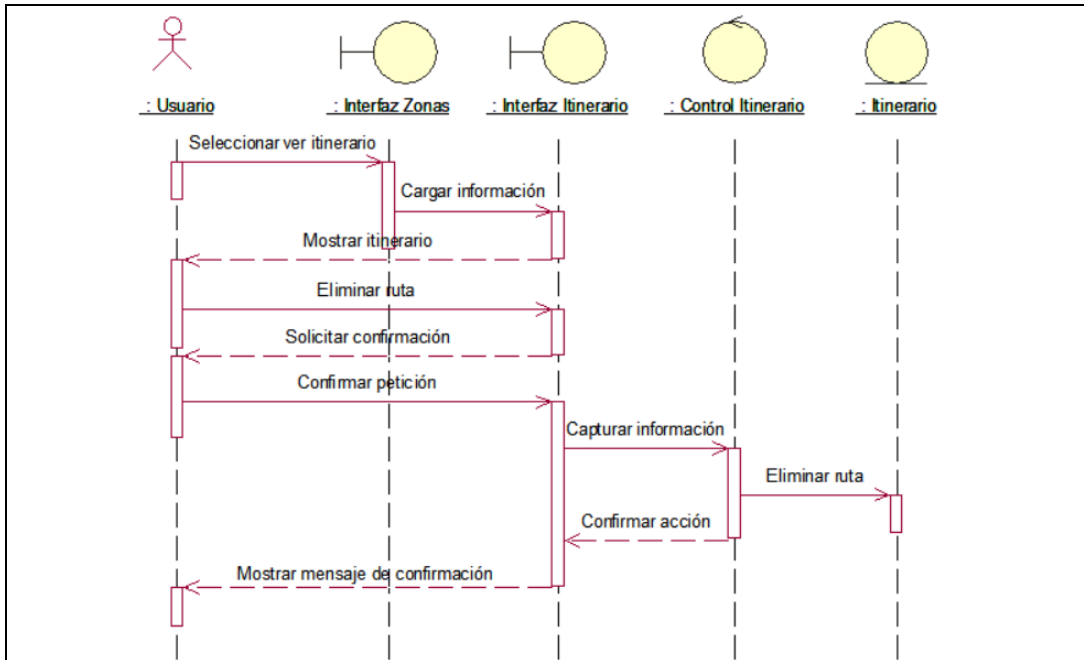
: Usuario

: Interfaz Zonas

: Interfaz Itinerario

: Control Itinerario

: Itinerario

Seleccionar ver itinerario

Cargar información

Mostrar itinerario

Eliminar ruta

Solicitar confirmación

Confirmar petición

Capturar información

Eliminar ruta

Confirmar acción

Mostrar mensaje de confirmación